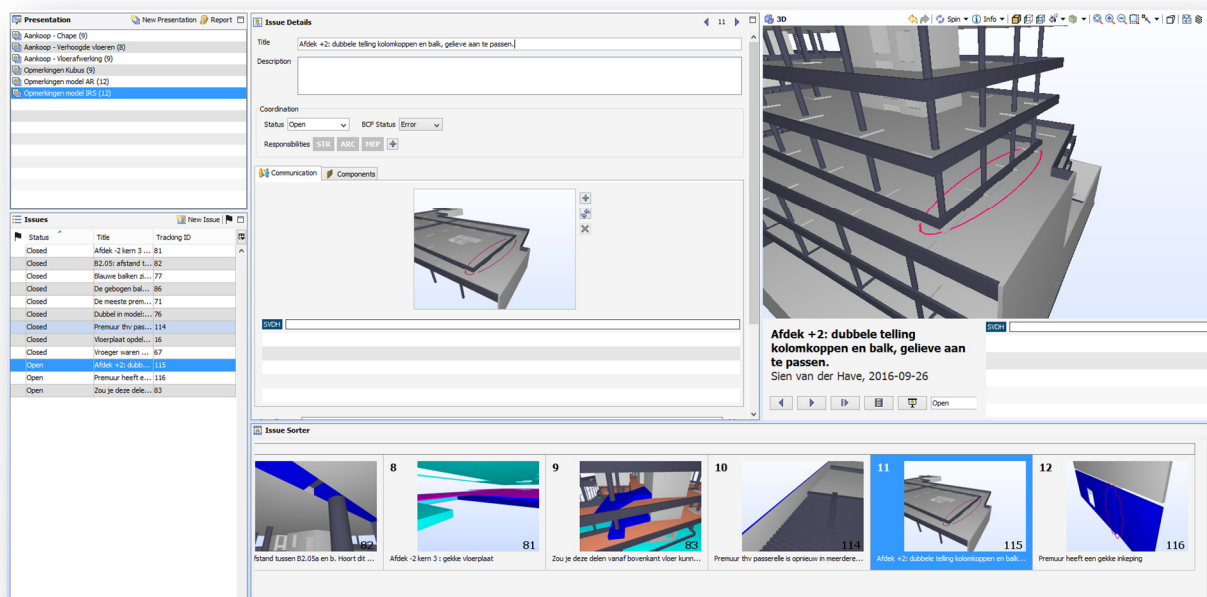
Presentation
New Presentation
Report

Aankoop - Chape (9)
Aankoop - Verhoogde vloeren (8)
Aankoop - Vloerafwerking (9)
Opmerkingen Kubus (9)
Opmerkingen model AR (12)
Opmerkingen model IRS (12)

Issues
New Issue

| Status | Title | Tracking ID |
|---|---|---|
| Closed | Afdek -2 kern 3 ... | 81 |
| Closed | B2.05: afstand t... | 82 |
| Closed | Blauwe balken zi... | 77 |
| Closed | De gebogen bal... | 86 |
| Closed | De meeste prem... | 71 |
| Closed | Dubbel in model:... | 76 |
| Closed | Premuur thv pas... | 114 |
| Closed | Vloerplaat opdel... | 16 |
| Closed | Vroeger waren ... | 67 |
| Open | Afdek +2: dubb... | 115 |
| Open | Premuur heeft e... | 116 |
| Open | Zou je deze dele... | 83 |

Issue Details
11

Title
Afdek +2: dubbele telling kolomkoppen en balk, gelieve aan te passen.
Description

Coordination
Status Open
BCF Status Error
Responsibilities STR ARC MEP

Communication
Components

SVDH

3D
Spin
Info

Afdek +2: dubbele telling kolomkoppen en balk, gelieve aan te passen.
Sien van der Have, 2016-09-26

SVDH
Open

Issue Sorter

82
fstand tussen B2.05a en b. Hoort dit ...
8
81
Afdek -2 kern 3 : gekke vloerplaat
9
83
Zou je deze delen vanaf bovenkant vloer kunn...
10
114
Premuur thv passerelle is opnieuw in meerdere...
11
115
Afdek +2: dubbele telling kolomkoppen en balk...
12
116
Premuur heeft een gekke inkeping